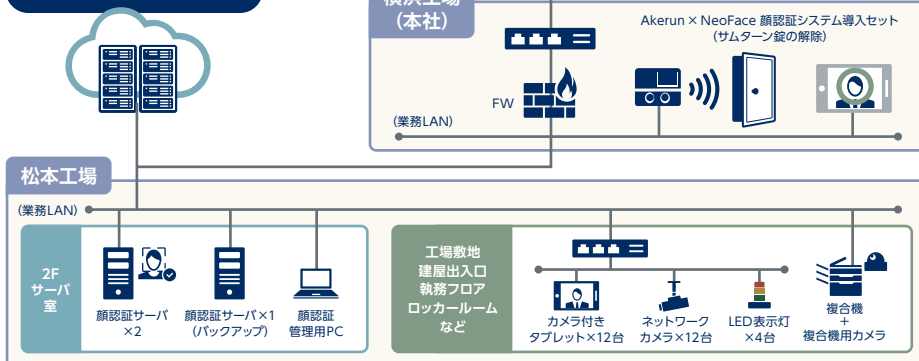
横浜工場
(本社)

Akerun × NeoFace 顔認証システム導入セット
(サムターン錠の解除)

FW

(業務LAN)

松本工場

(業務LAN)

2F
サーバ
室

顔認証サーバ
×2

顔認証サーバ×1
(バックアップ)

顔認証
管理用PC

工場敷地
建屋出入口
執務フロア
ロッカールーム
など

カメラ付き
タブレット×12台

ネットワーク
カメラ×12台

LED表示灯
×4台

複合機
+
複合機用カメラ